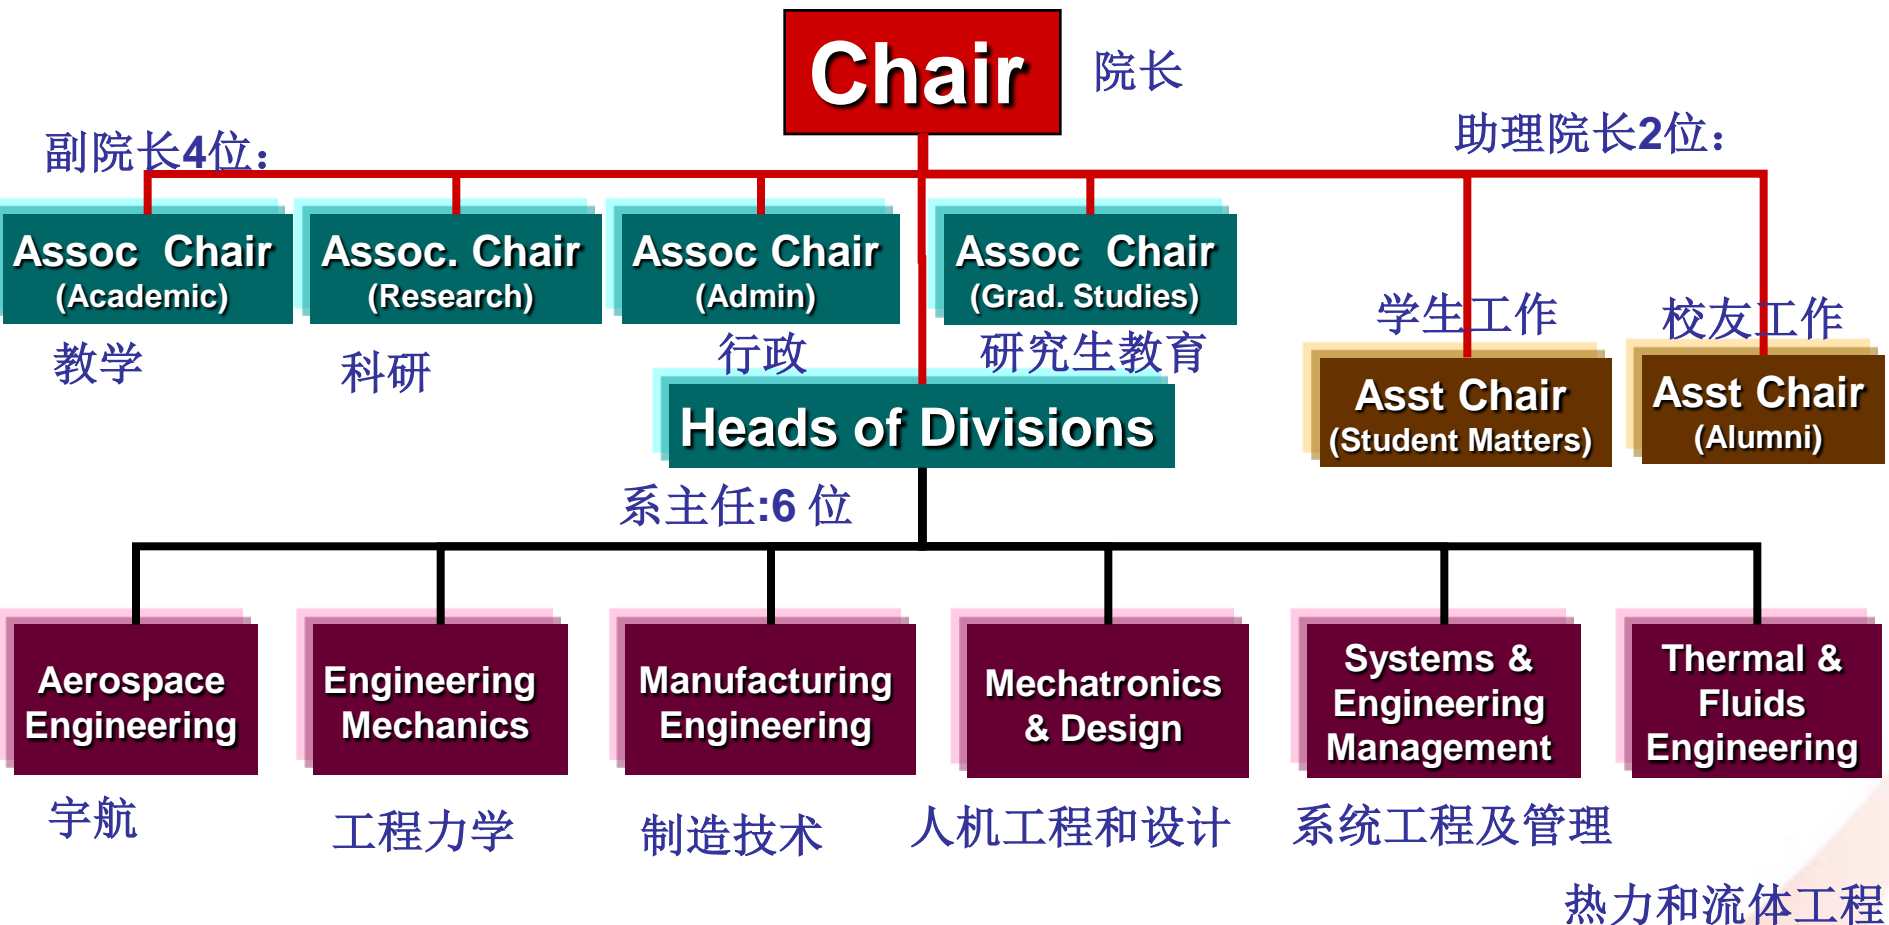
Chair
院长

副院长4位:

助理院长2位:

Assoc Chair
(Academic)
教学

Assoc. Chair
(Research)
科研

Assoc Chair
(Admin)
行政

Assoc Chair
(Grad. Studies)
研究生教育

学生工作
Asst Chair
(Student Matters)

校友工作
Asst Chair
(Alumni)

Heads of Divisions
系主任:6 位

Aerospace Engineering
宇航

Engineering Mechanics
工程力学

Manufacturing Engineering
制造技术

Mechatronics & Design
人机工程和设计

Systems & Engineering Management
系统工程及管理

Thermal & Fluids Engineering
热力和流体工程